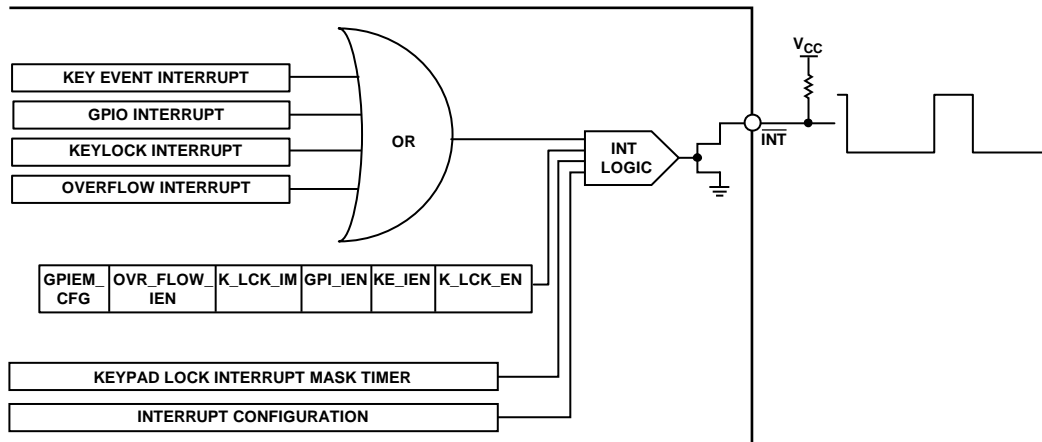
KEY EVENT INTERRUPT

GPIO INTERRUPT

KEYLOCK INTERRUPT

OVERFLOW INTERRUPT

OR

INT LOGIC

$V_{CC}$

$\overline{INT}$

| GPIEM_ CFG | OVR_FLOW_ IEN | K_LCK_IM | GPI_IEN | KE_IEN | K_LCK_EN |
|---|---|---|---|---|---|

KEYPAD LOCK INTERRUPT MASK TIMER

INTERRUPT CONFIGURATION